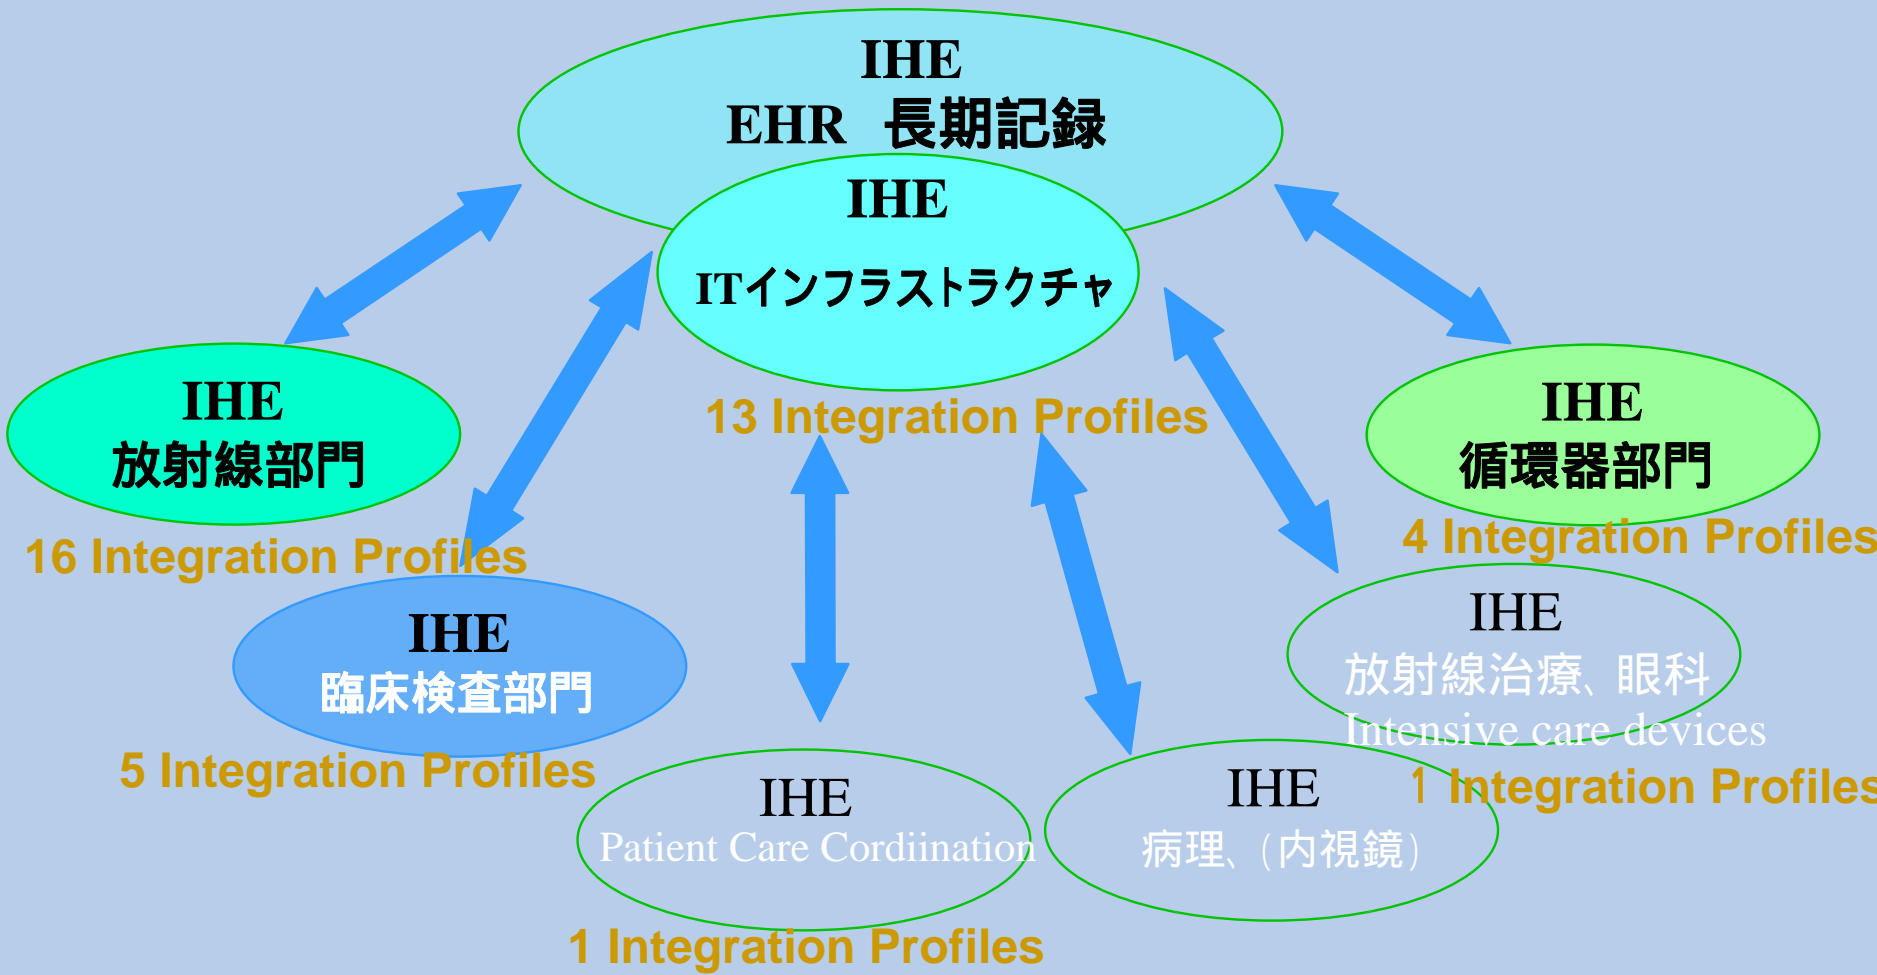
IHE
EHR 長期記録

IHE
ITインフラストラクチャ

13 Integration Profiles

IHE
放射線部門

16 Integration Profiles

IHE
循環器部門

4 Integration Profiles

IHE
臨床検査部門

5 Integration Profiles

IHE
放射線治療、眼科
Intensive care devices

1 Integration Profiles

IHE
Patient Care Cordiination

1 Integration Profiles

IHE
病理、(内視鏡)